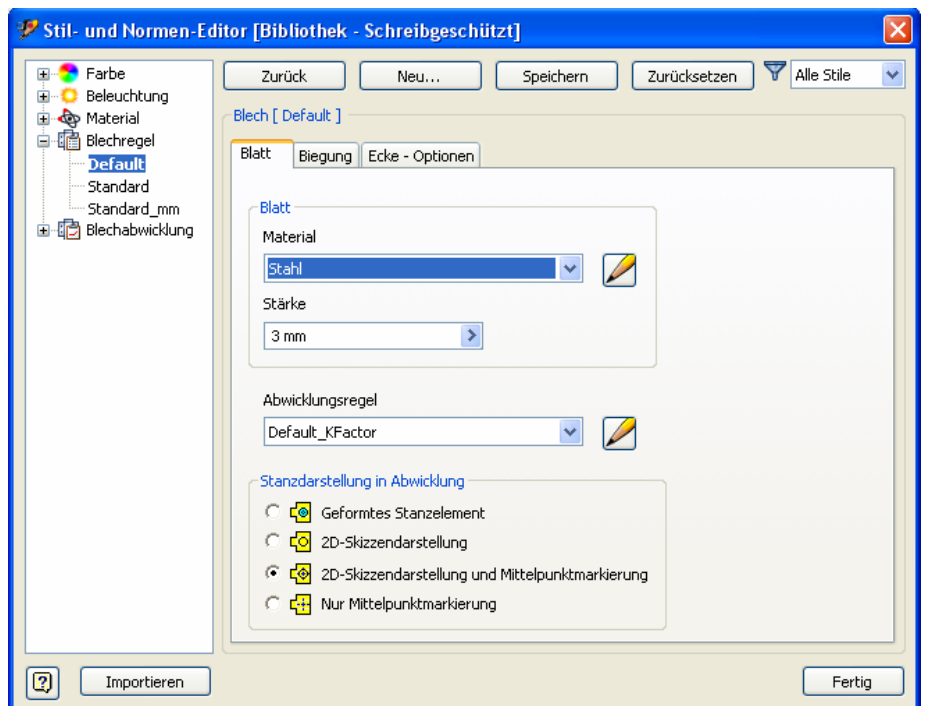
Stil- und Normen-Editor [Bibliothek - Schreibgeschützt]

Farbe
Beleuchtung
Material
Blechregel
Default
Standard
Standard_mm
Blechabwicklung

Zurück
Neu...
Speichern
Zurücksetzen
Alle Stile

Blech [ Default ]

Blatt
Biegung
Ecke - Optionen

Blatt
Material
Stahl
Stärke
3 mm

Abwicklungsregel
Default_KFactor

Stanzdarstellung in Abwicklung
Geformtes Stanzelement
2D-Skizzendarstellung
2D-Skizzendarstellung und Mittelpunktmarkierung
Nur Mittelpunktmarkierung

?
Importieren
Fertig